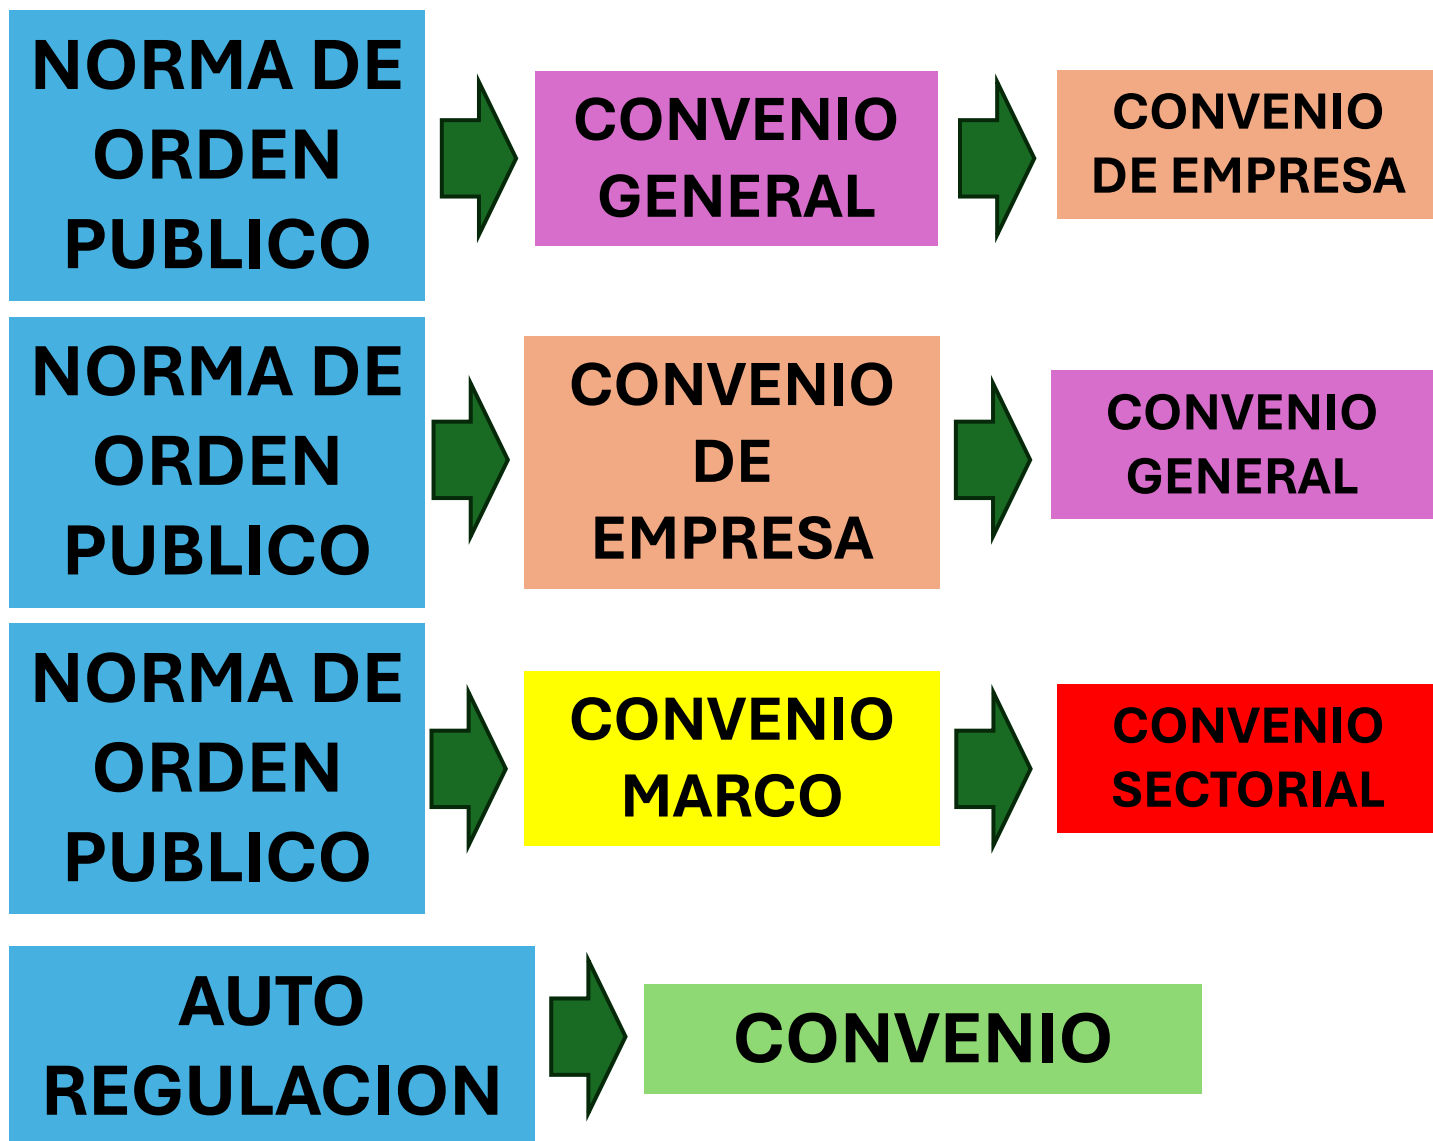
NORMA DE ORDEN PUBLICO

CONVENIO GENERAL

CONVENIO DE EMPRESA

NORMA DE ORDEN PUBLICO

CONVENIO DE EMPRESA

CONVENIO GENERAL

NORMA DE ORDEN PUBLICO

CONVENIO MARCO

CONVENIO SECTORIAL

AUTO REGULACION

CONVENIO